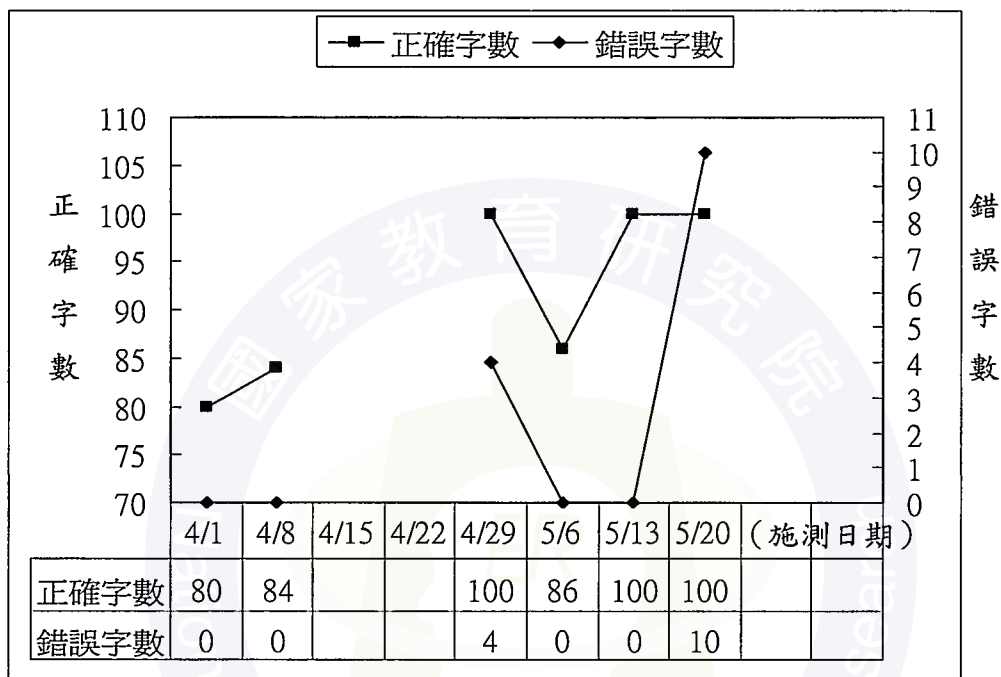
正確字數 錯誤字數

正確字數

錯誤字數

110
105
100
95
90
85
80
75
70

11
10
9
8
7
6
5
4
3
2
1
0

| | 4/1 | 4/8 | 4/15 | 4/22 | 4/29 | 5/6 | 5/13 | 5/20 | (施測日期) | |
|---|---|---|---|---|---|---|---|---|---|---|
| 正確字數 | 80 | 84 | | | 100 | 86 | 100 | 100 | | |
| 錯誤字數 | 0 | 0 | | | 4 | 0 | 0 | 10 | | |

國家教育研究院